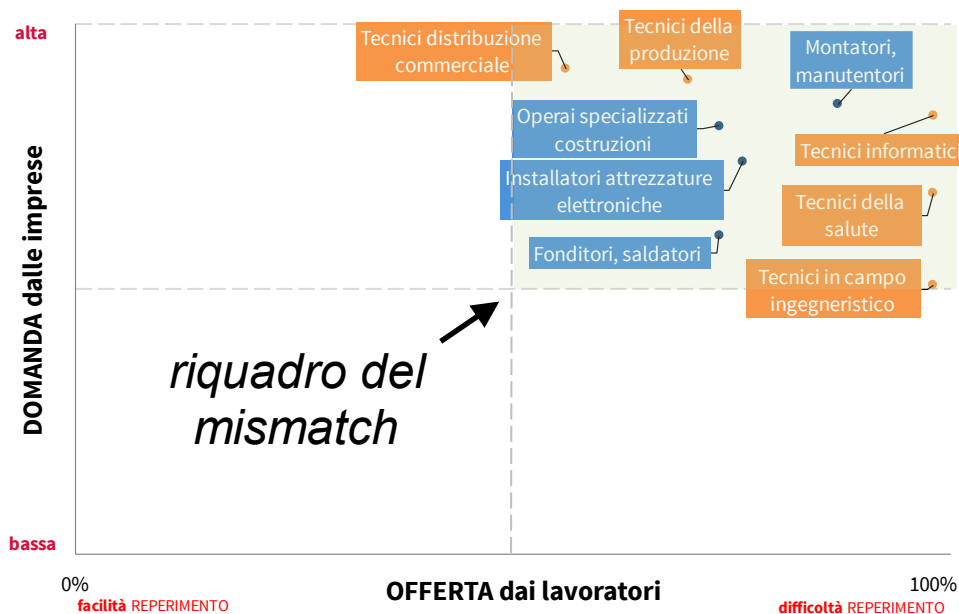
alta

DOMANDA dalle imprese

bassa

Tecnici distribuzione commerciale

Tecnici della produzione

Montatori, manutentori

Operai specializzati costruzioni

Tecnici informatici

Installatori attrezzature elettroniche

Tecnici della salute

Fonditori, saldatori

Tecnici in campo ingegneristico

riquadro del mismatch

0%

facilità REPERIMENTO

OFFERTA dai lavoratori

100%

difficoltà REPERIMENTO